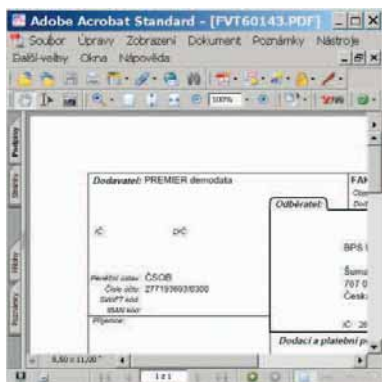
Adobe Acrobat Standard - [FVT60143.PDF]

Soubor Úpravy Zobrazení Dokument Poznámky Nástroje
Další volby Okna Nápověda

100%

Podpisy
Stránky
Vrstvy
Připojeny

Dodavatel: PREMIER demodata

FAK

Odběratel:

IČ:
DIČ:

BPS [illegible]

Peněžní ústav: ČSOB
Číslo účtu: 277193693/0300
SWIFT kód:
IBAN kód:

Šuma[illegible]
767 0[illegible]
Česk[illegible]

Příjemce:

IČ: 26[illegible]

Dodací a platební p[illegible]

8,50 x 11,00"

1 z 1